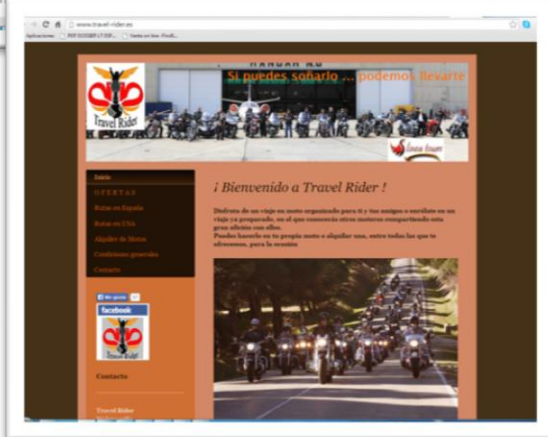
www.travel-rider.es

Aplicaciones PDF DOCKER LTDR... Vente en line. Profi...

HANGAR 48

Si puedes soñarlo ... podemos llevarte

Travel Rider

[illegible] tours

Inicio

OFERTAS

Rutas en España

Rutas en USA

Alquiler de Motos

Condiciones generales

Contacto

Me gusta

facebook

Travel Rider

Contacto

Travel Rider

¡ Bienvenido a Travel Rider !

Disfruta de un viaje en moto organizado para ti y tus amigos o enrólate en un viaje ya preparado, en el que conocerás otros moteros compartiendo esta gran afición con ellos.
Puedes hacerlo en tu propia moto o alquilar una, entre todas las que te ofrecemos, para la ocasión